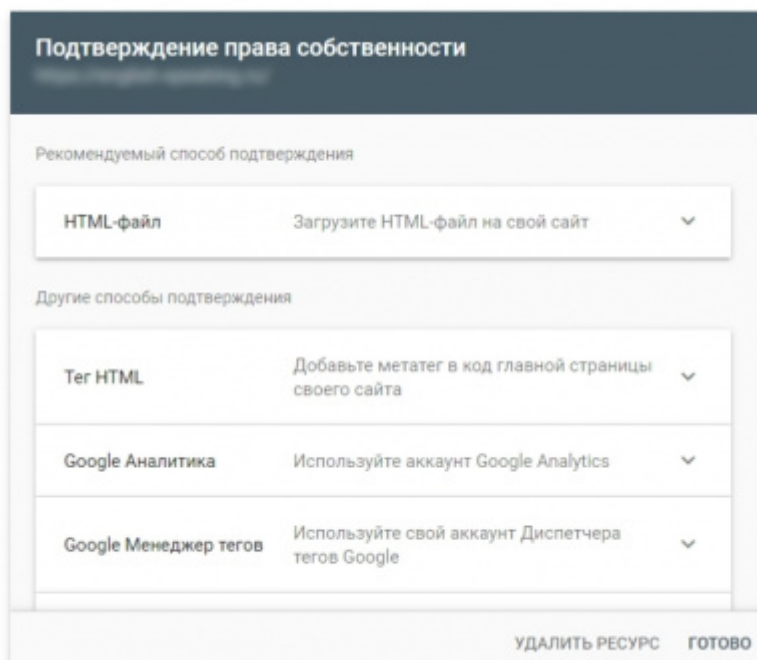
Подтверждение права собственности
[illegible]

Рекомендуемый способ подтверждения

HTML-файл Загрузите HTML-файл на свой сайт

Другие способы подтверждения

Тег HTML Добавьте метатег в код главной страницы своего сайта

Google Аналитика Используйте аккаунт Google Analytics

Google Менеджер тегов Используйте свой аккаунт Диспетчера тегов Google

УДАЛИТЬ РЕСУРС ГОТОВО